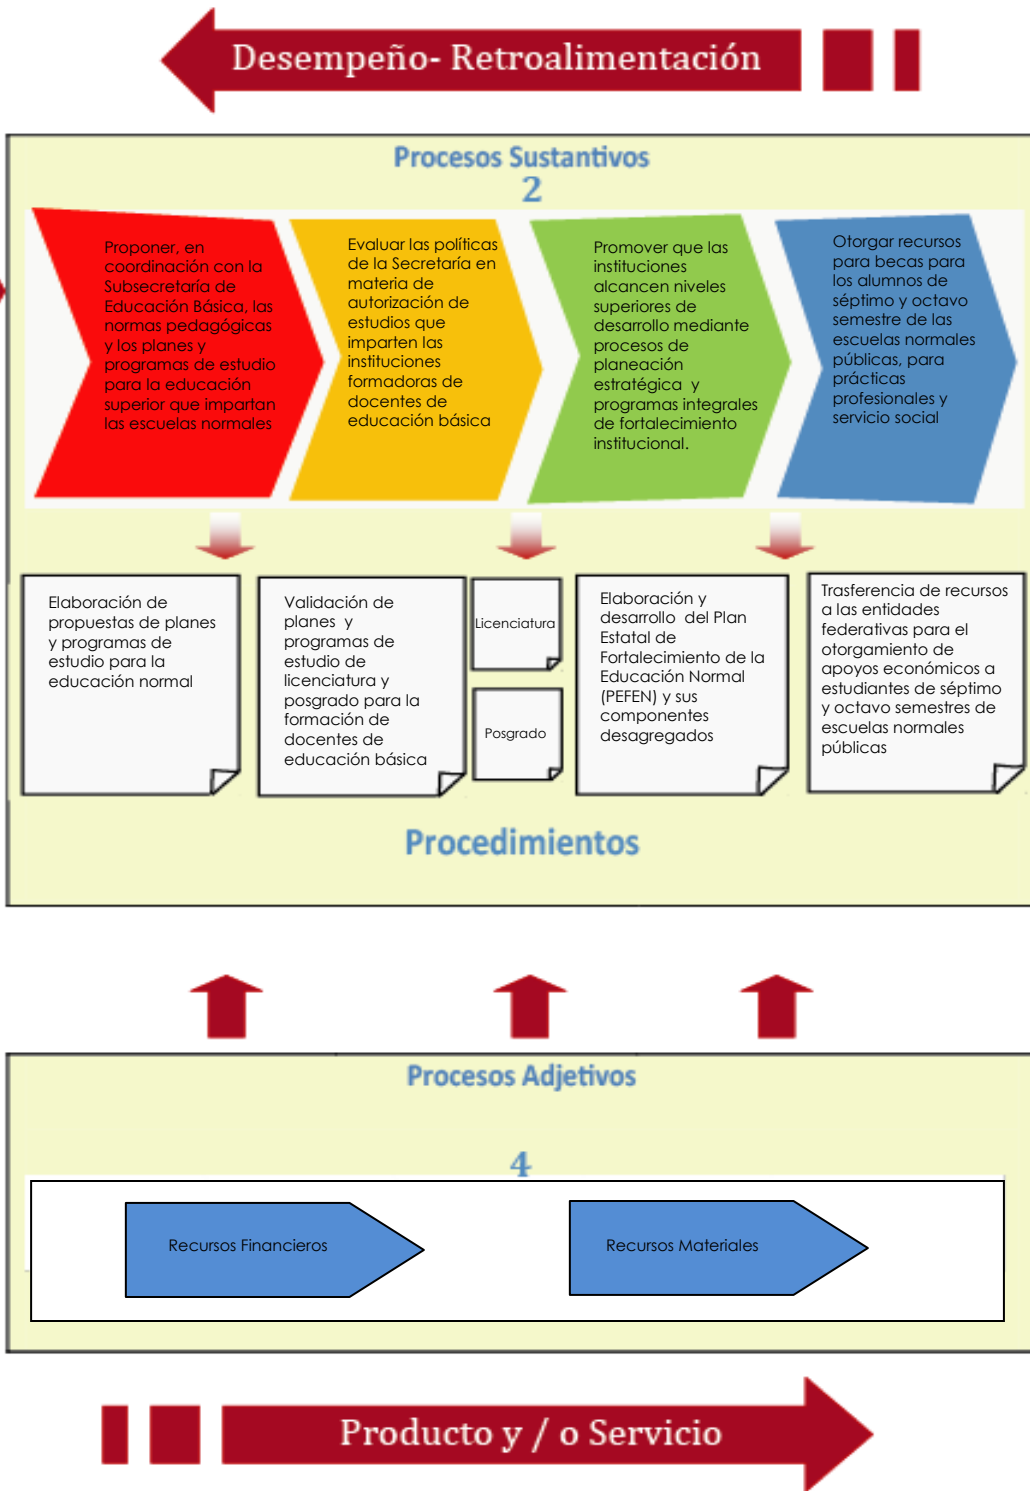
Desempeño- Retroalimentación

Procesos Sustantivos
2

Proponer, en coordinación con la Subsecretaría de Educación Básica, las normas pedagógicas y los planes y programas de estudio para la educación superior que impartan las escuelas normales

Evaluar las políticas de la Secretaría en materia de autorización de estudios que imparten las instituciones formadoras de docentes de educación básica

Promover que las instituciones alcancen niveles superiores de desarrollo mediante procesos de planeación estratégica y programas integrales de fortalecimiento institucional.

Otorgar recursos para becas para los alumnos de séptimo y octavo semestre de las escuelas normales públicas, para prácticas profesionales y servicio social

Elaboración de propuestas de planes y programas de estudio para la educación normal

Validación de planes y programas de estudio de licenciatura y posgrado para la formación de docentes de educación básica

Licenciatura

Posgrado

Elaboración y desarrollo del Plan Estatal de Fortalecimiento de la Educación Normal (PEFEN) y sus componentes desagregados

Trasferencia de recursos a las entidades federativas para el otorgamiento de apoyos económicos a estudiantes de séptimo y octavo semestres de escuelas normales públicas

Procedimientos

Procesos Adjetivos

4

Recursos Financieros

Recursos Materiales

Producto y / o Servicio